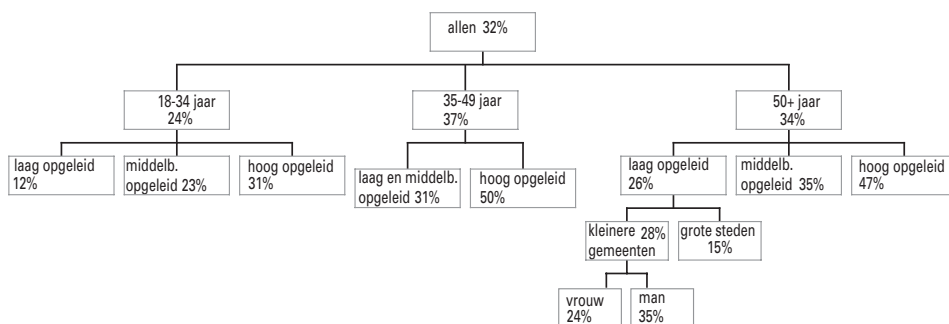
allen 32%

18-34 jaar
24%

35-49 jaar
37%

50+ jaar
34%

laag opgeleid
12%

middelb.
opgeleid 23%

hoog opgeleid
31%

laag en middelb.
opgeleid 31%

hoog opgeleid
50%

laag opgeleid
26%

middelb.
opgeleid 35%

hoog opgeleid
47%

kleinere 28%
gemeenten

grote steden
15%

vrouw
24%

man
35%